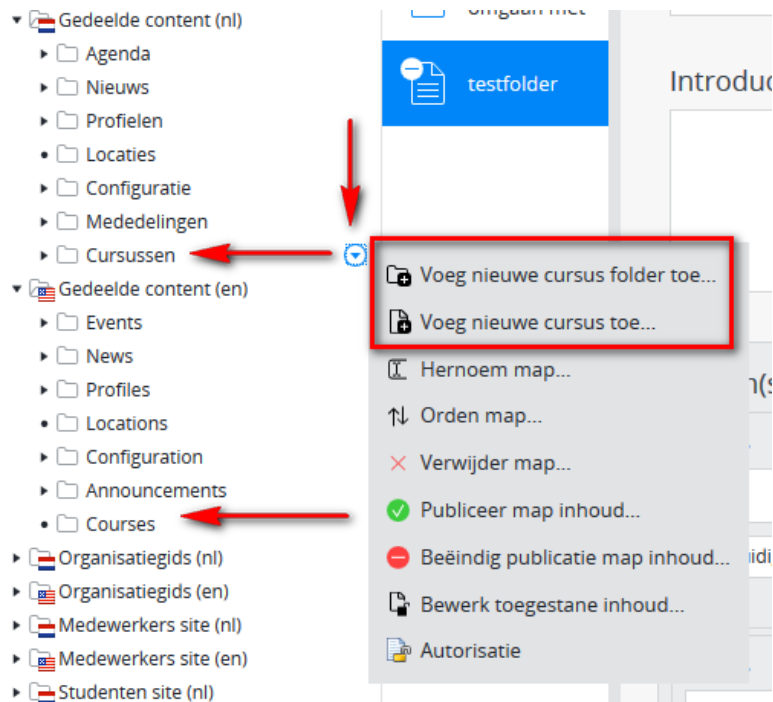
Gedeelde content (nl)
Agenda
Nieuws
Profielen
Locaties
Configuratie
Mededelingen
Cursussen
Gedeelde content (en)
Events
News
Profiles
Locations
Configuration
Announcements
Courses
Organisatiegids (nl)
Organisatiegids (en)
Medewerkers site (nl)
Medewerkers site (en)
Studenten site (nl)

omgaan met
testfolder
Introdu

Voeg nieuwe cursus folder toe...
Voeg nieuwe cursus toe...
Hernoem map...
Orden map...
Verwijder map...
Publiceer map inhoud...
Beëindig publicatie map inhoud...
Bewerk toegestane inhoud...
Autorisatie